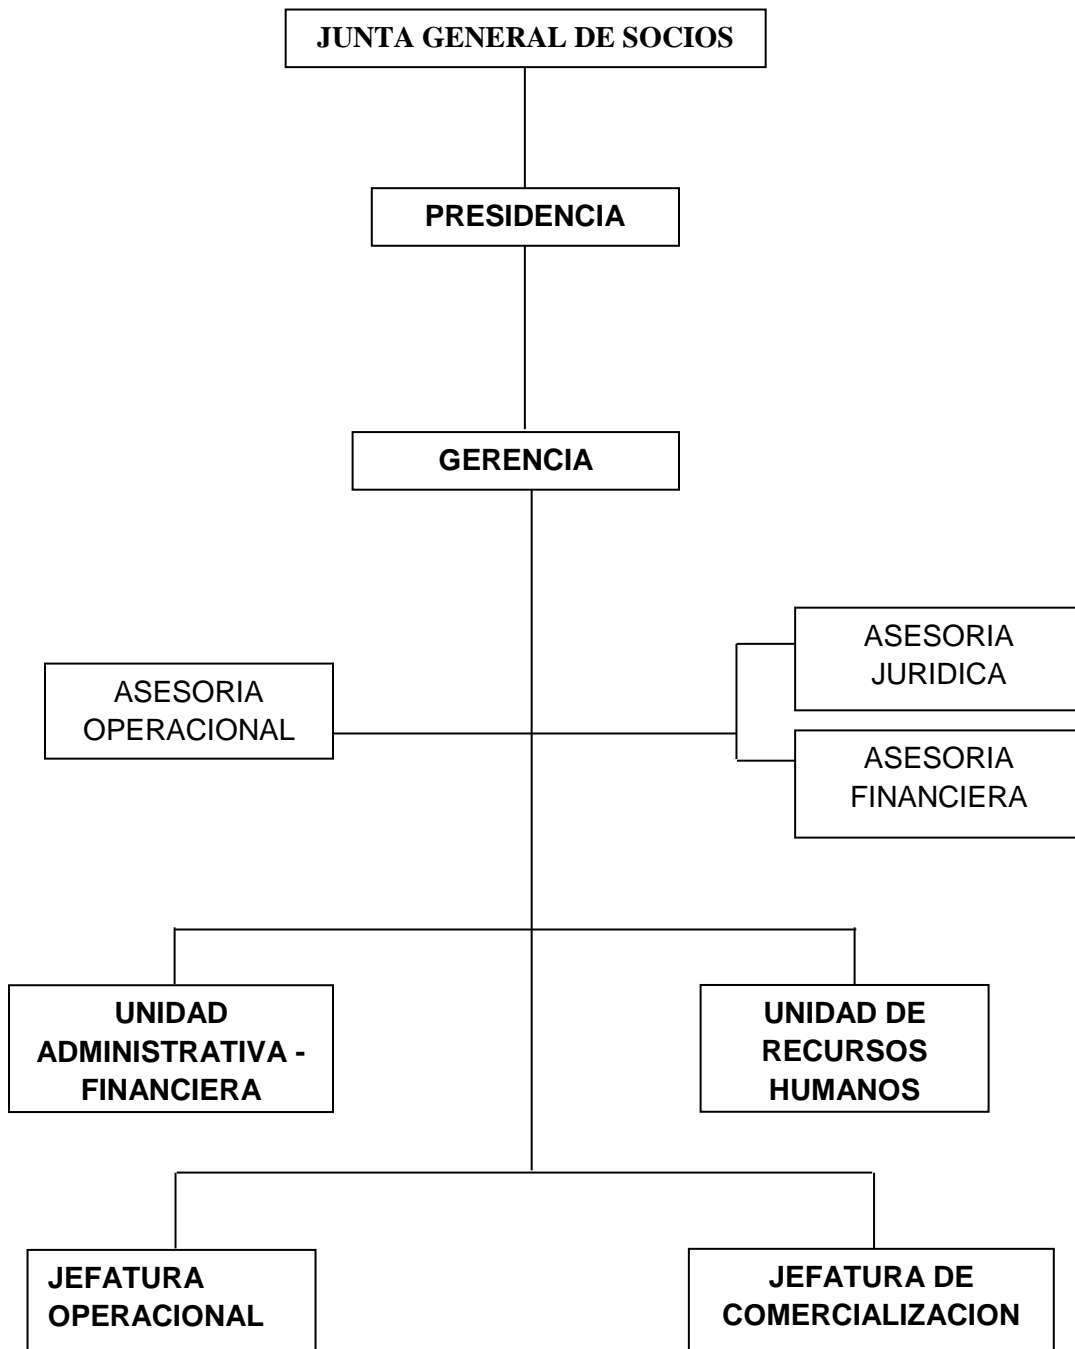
JUNTA GENERAL DE SOCIOS

PRESIDENCIA

GERENCIA

ASESORIA OPERACIONAL

ASESORIA JURIDICA

ASESORIA FINANCIERA

UNIDAD ADMINISTRATIVA - FINANCIERA

UNIDAD DE RECURSOS HUMANOS

JEFATURA OPERACIONAL

JEFATURA DE COMERCIALIZACION